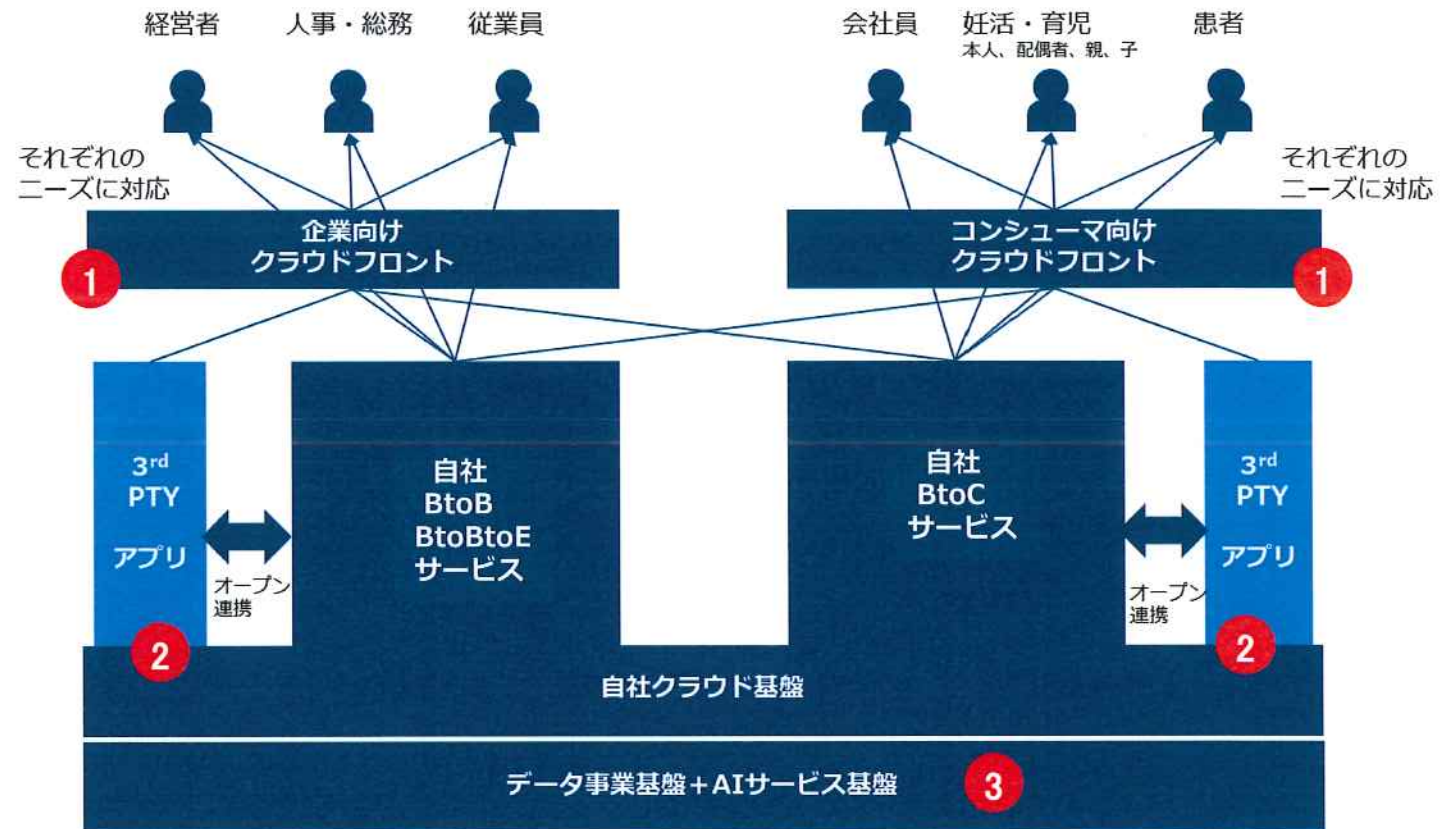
経営者　人事・総務　従業員

会社員　妊活・育児
本人、配偶者、親、子　患者

それぞれの
ニーズに対応

それぞれの
ニーズに対応

企業向け
クラウドフロント

1

コンシューマ向け
クラウドフロント

1

$3^{rd}$
PTY
アプリ

オープン
連携

自社
BtoB
BtoBtoE
サービス

自社
BtoC
サービス

オープン
連携

$3^{rd}$
PTY
アプリ

2

2

自社クラウド基盤

データ事業基盤＋AIサービス基盤

3